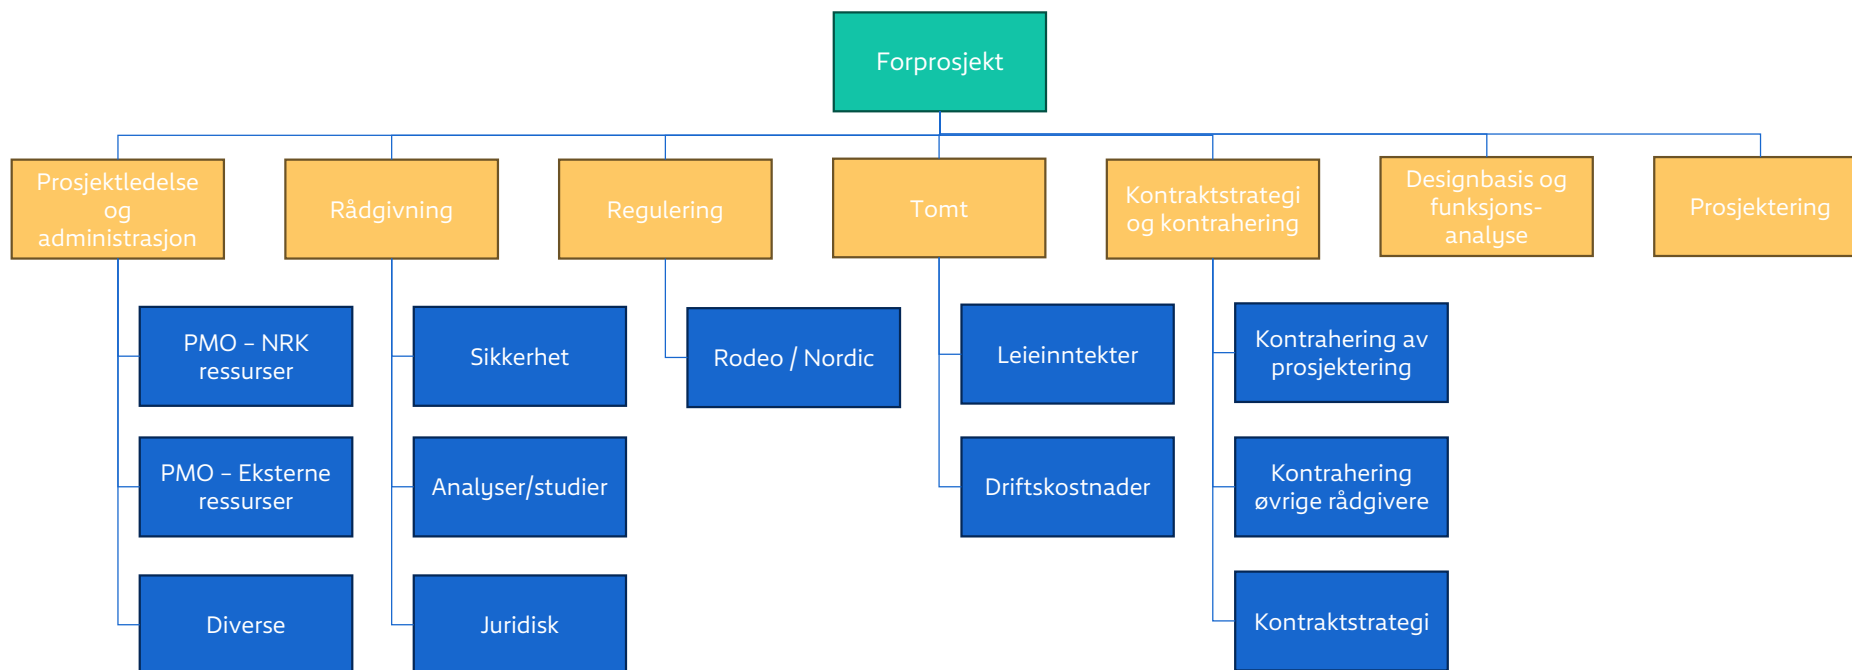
Forprosjekt

Prosjektledelse og administrasjon

PMO – NRK ressurser

PMO – Eksterne ressurser

Diverse

Rådgivning

Sikkerhet

Analyser/studier

Juridisk

Regulering

Rodeo / Nordic

Tomt

Leieinntekter

Driftskostnader

Kontraktstrategi og kontrahering

Kontrahering av prosjektering

Kontrahering øvrige rådgivere

Kontraktstrategi

Designbasis og funksjons-analyse

Prosjektering